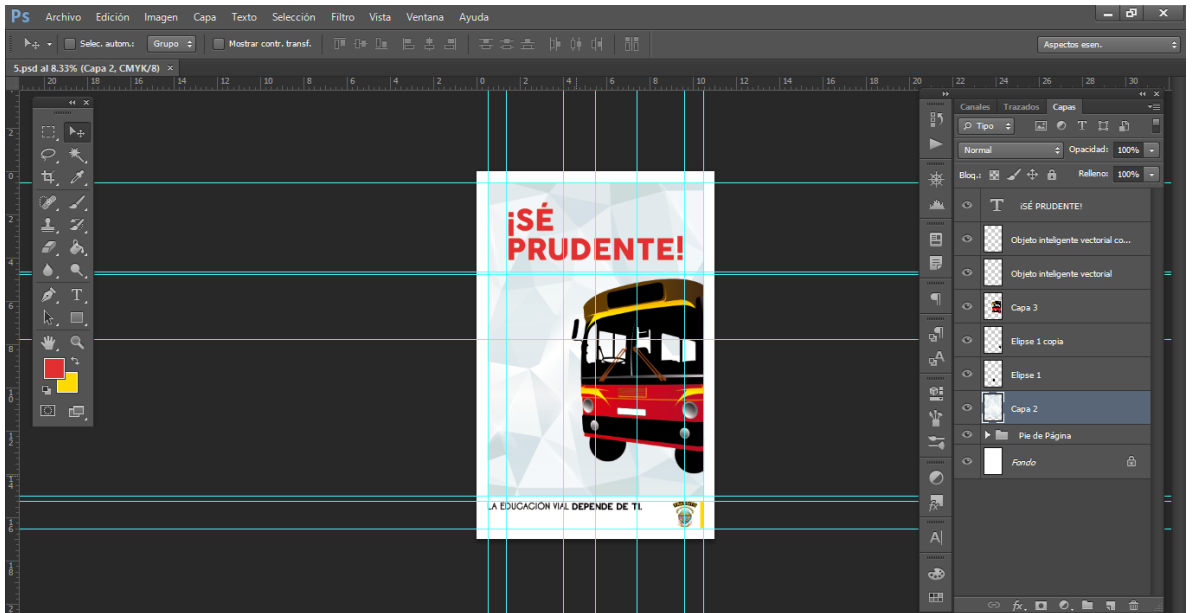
Ps Archivo Edición Imagen Capa Texto Selección Filtro Vista Ventana Ayuda

Selec. autom.: Grupo Mostrar contr. transf.

Aspectos esen.

5.psd al 8.33% (Capa 2, CMYK/8) ×

¡SÉ PRUDENTE!

LA EDUCACIÓN VIAL DEPENDE DE TI.

Canales Trazados Capas

Tipo

Normal Opacidad: 100%

Bloq.: Relleno: 100%

¡SÉ PRUDENTE!

Objeto inteligente vectorial co...

Objeto inteligente vectorial

Capa 3

Elipse 1 copia

Elipse 1

Capa 2

Pie de Página

Fondo